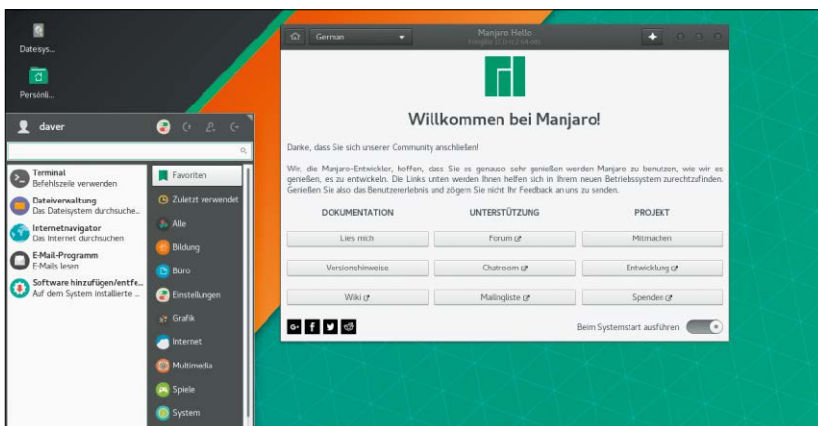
Dateisys...

Persönl...

daver

Terminal
Befehlszeile verwenden

Dateiverwaltung
Das Dateisystem durchsuche...

Internetnavigator
Das Internet durchsuchen

E-Mail-Programm
E-Mails lesen

Software hinzufügen/entfe...
Auf dem System installierte ...

Favoriten

Zuletzt verwendet

Alle

Bildung

Büro

Einstellungen

Grafik

Internet

Multimedia

Spiele

System

German

Manjaro Hello
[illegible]

Willkommen bei Manjaro!

Danke, dass Sie sich unserer Community anschließen!

Wir, die Manjaro-Entwickler, hoffen, dass Sie es genauso sehr genießen werden Manjaro zu benutzen, wie wir es genießen, es zu entwickeln. Die Links unten weiden Ihnen helfen sich in Ihrem neuen Betriebssystem zurechtzufinden. Genießen Sie also das Benutzererlebnis und zögern Sie nicht Ihr Feedback an uns zu senden.

| DOKUMENTATION | UNTERSTÜTZUNG | PROJEKT |
|---|---|---|
| Lies mich | Forum | Mitmachen |
| Versionshinweise | Chatroom | Entwicklung |
| Wiki | Mailingliste | Spenden |

Beim Systemstart ausführen